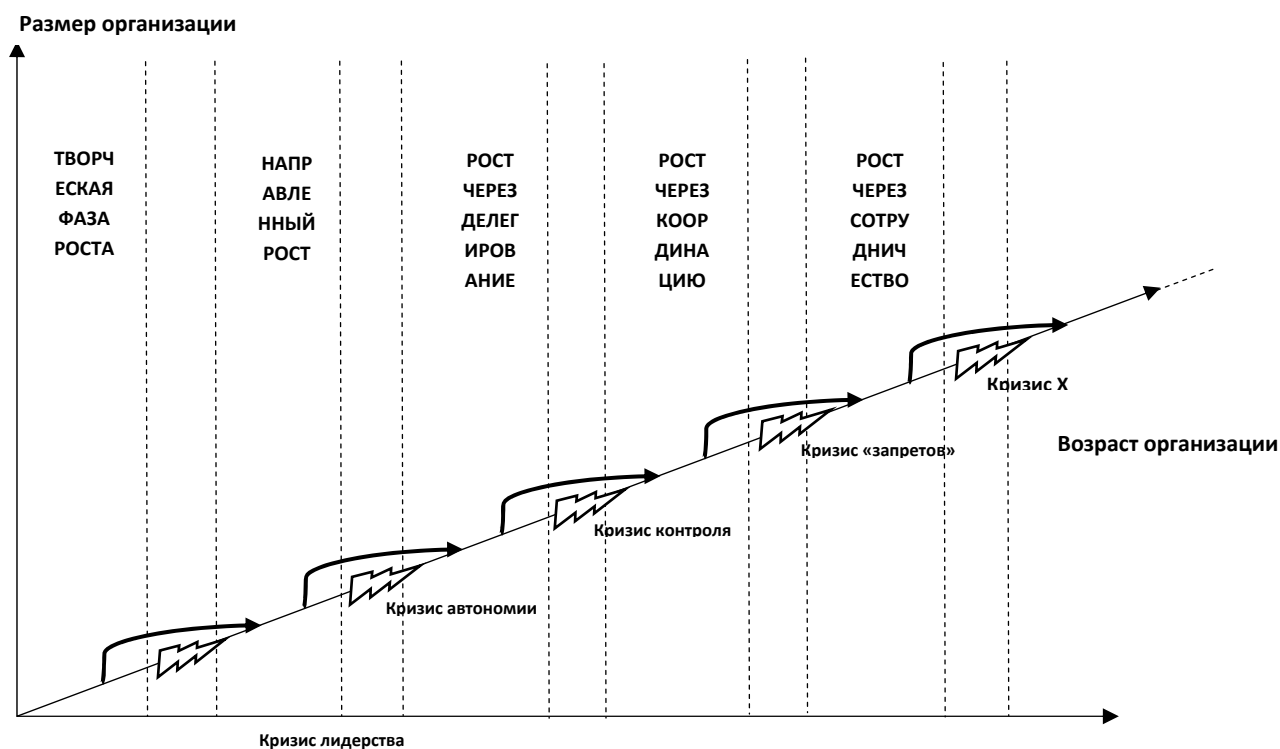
Размер организации

ТВОРЧ
ЕСКАЯ
ФАЗА
РОСТА

НАПР
АВЛЕ
ННЫЙ
РОСТ

РОСТ
ЧЕРЕЗ
ДЕЛЕГ
ИРОВ
АНИЕ

РОСТ
ЧЕРЕЗ
КООР
ДИНА
ЦИЮ

РОСТ
ЧЕРЕЗ
СОТРУ
ДНИЧ
ЕСТВО

Кризис Х

Кризис «запретов»

Возраст организации

Кризис контроля

Кризис автономии

Кризис лидерства